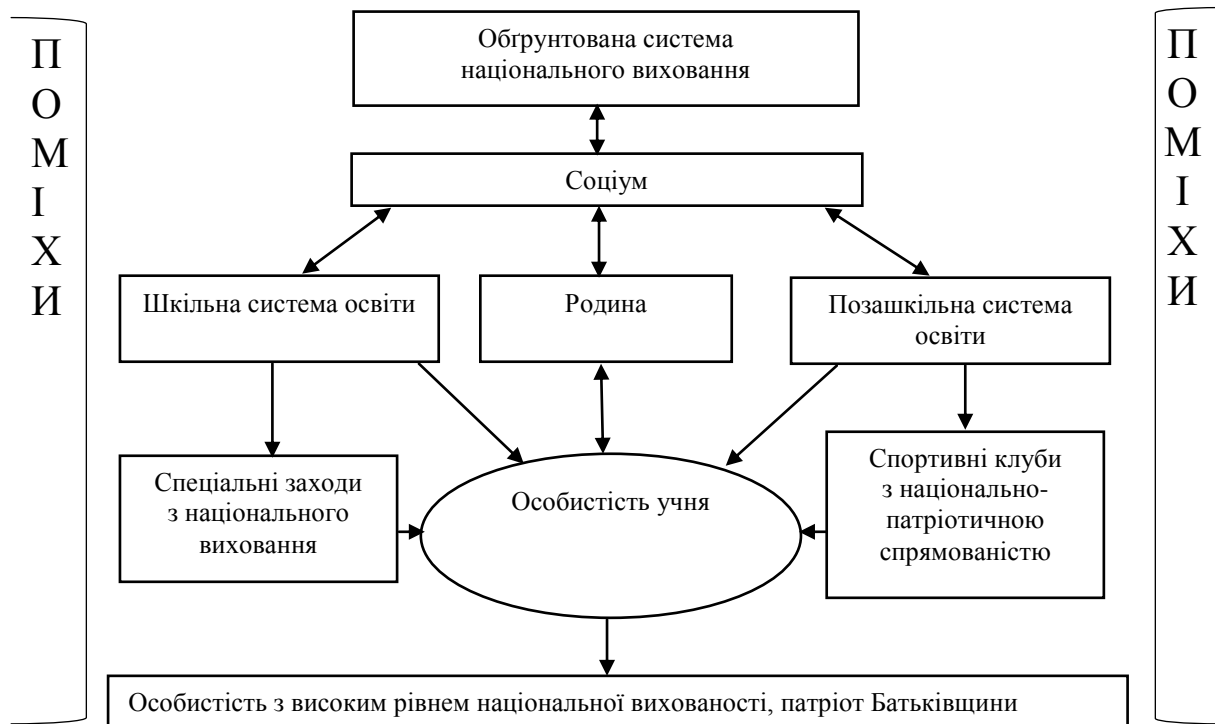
П
О
М
І
Х
И

Обгрунтована система національного виховання

Соціум

Шкільна система освіти

Родина

Позашкільна система освіти

Спеціальні заходи з національного виховання

Особистість учня

Спортивні клуби з національно-патріотичною спрямованістю

Особистість з високим рівнем національної вихованості, патріот Батьківщини

П
О
М
І
Х
И